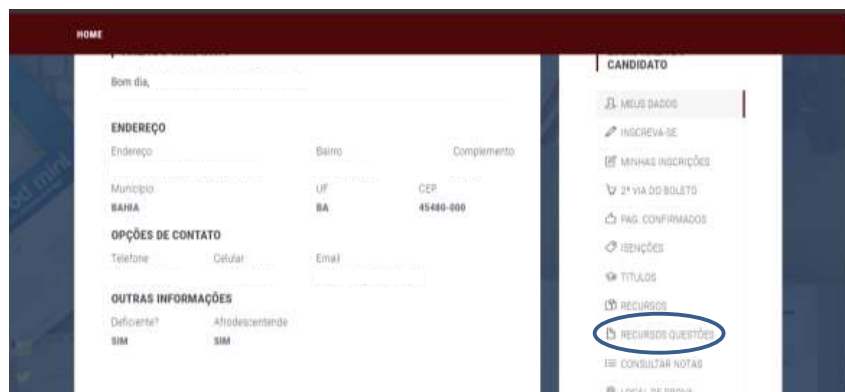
HOME

Bom dia,

ENDEREÇO

Endereço

Bairro

Complemento

Município

BAHIA

UF

BA

CEP

45480-000

OPÇÕES DE CONTATO

Telefone

Celular

Email

OUTRAS INFORMAÇÕES

Deficiente?

SIM

Afrodescendente

SIM

CANDIDATO

MEUS DADOS

INSCREVA-SE

MINHAS INSCRIÇÕES

2ª VIA DO BOLETO

PAG. CONFIRMADOS

ISENÇÕES

TÍTULOS

RECURSOS

RECURSOS QUESTÕES

CONSULTAR NOTAS

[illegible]